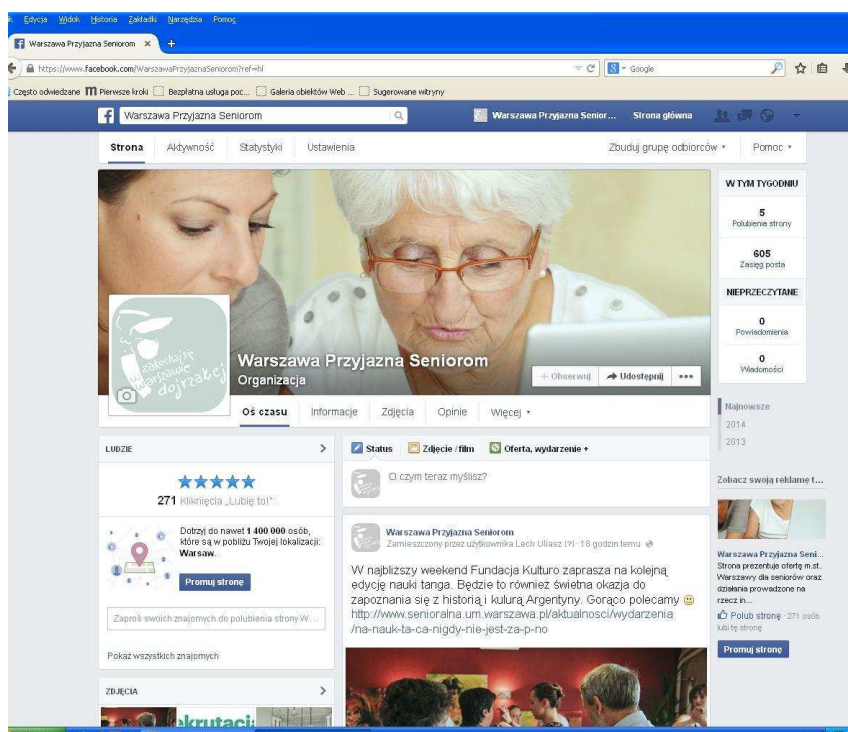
k Edycja Widok Historia Zakładki Narzędzia Pomoc

Warszawa Przyjazna Seniorom ×

https://www.facebook.com/WarszawaPrzyjaznaSeniorom?ref=hl

Google

Często odwiedzane Pierwsze kroki Bezpłatna usługa poc... Galeria obiektów Web ... Sugerowane witryny

Warszawa Przyjazna Seniorom

Warszawa Przyjazna Senior... Strona główna

Strona Aktywność Statystyki Ustawienia

Zbuduj grupę odbiorców ▾ Pomoc ▾

W TYM TYGODNIU

5
Polubienia strony

605
Zasięg posta

NIEPRZECZYTANE

0
Powiadomienia

0
Wiadomości

zatrzymaj się Warszawo dojrzałej

Warszawa Przyjazna Seniorom
Organizacja

+ Obserwuj Udostępnij •••

Oś czasu Informacje Zdjęcia Opinie Więcej ▾

Najnowsze
2014
2013

LUDZIE

★★★★★
271 Kliknięcia „Lubię to!"

Dotrzyj do nawet 1 400 000 osób, które są w pobliżu Twojej lokalizacji: Warsaw.

Promuj stronę

Zaproś swoich znajomych do polubienia strony W...

Pokaż wszystkich znajomych

ZDJĘCIA

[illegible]krutaci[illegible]

Status Zdjęcie / film Oferta, wydarzenie +

O czym teraz myślisz?

Warszawa Przyjazna Seniorom
Zamieszczony przez użytkownika Lech Uliasz (?) · 18 godzin temu

W najbliższy weekend Fundacja Kulturo zaprasza na kolejną edycję nauki tanga. Będzie to również świetna okazja do zapoznania się z historią i kulturą Argentyny. Gorąco polecamy 🙂
http://www.senioralna.um.warszawa.pl/aktualnosci/wydarzenia/na-nauk-ta-ca-nigdy-nie-jest-za-p-no

Zobacz swoją reklamę t...

Warszawa Przyjazna Seni...
Strona prezentuje ofertę m.st. Warszawy dla seniorów oraz działania prowadzone na rzecz in...

Polub stronę · 271 osób lubi tę stronę

Promuj stronę